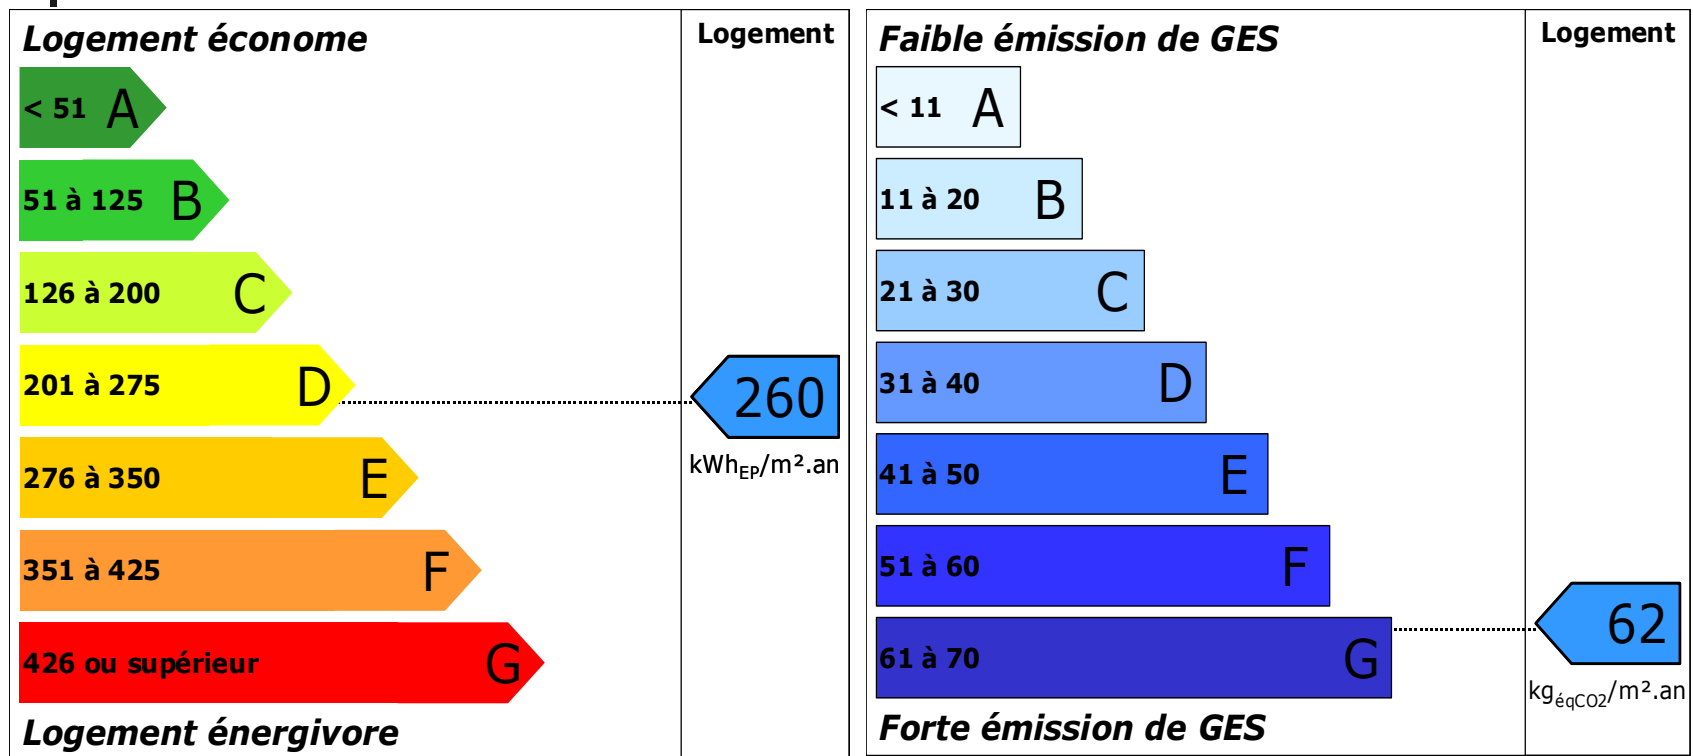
| Logement économe | Logement |
|---|---|
| < 51 A | |
| 51 à 125 B | |
| 126 à 200 C | |
| 201 à 275 D | 260 kWh$_{EP}$/m².an |
| 276 à 350 E | |
| 351 à 425 F | |
| 426 ou supérieur G | |
| Logement énergivore | |

| Faible émission de GES | Logement |
|---|---|
| < 11 A | |
| 11 à 20 B | |
| 21 à 30 C | |
| 31 à 40 D | |
| 41 à 50 E | |
| 51 à 60 F | |
| 61 à 70 G | 62 kg$_{éqCO2}$/m².an |
| Forte émission de GES | |